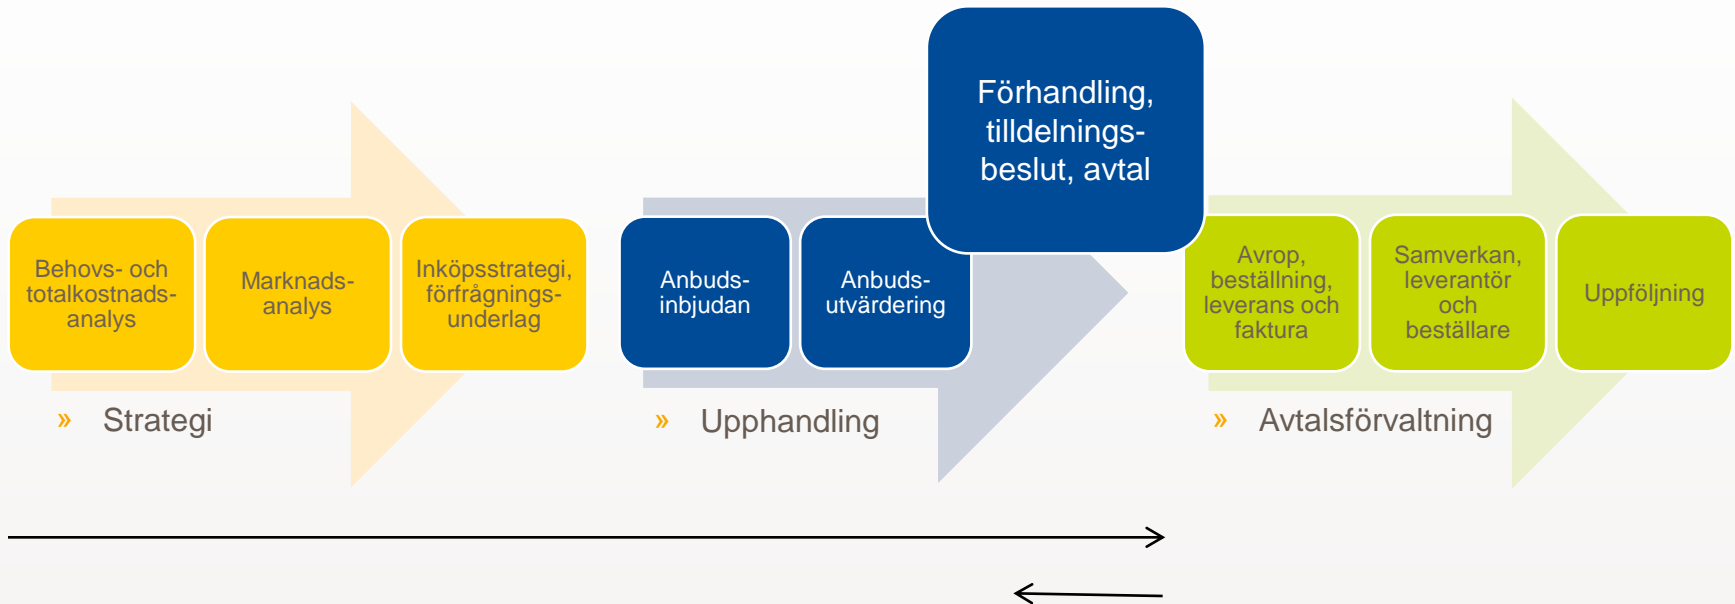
Förhandling, tilldelningsbeslut, avtal

Behovs- och totalkostnadsanalys

Marknadsanalys

Inköpsstrategi, förfrågningsunderlag

» Strategi

Anbudsinbjudan

Anbudsutvärdering

» Upphandling

Avrop, beställning, leverans och faktura

Samverkan, leverantör och beställare

Uppföljning

» Avtalsförvaltning